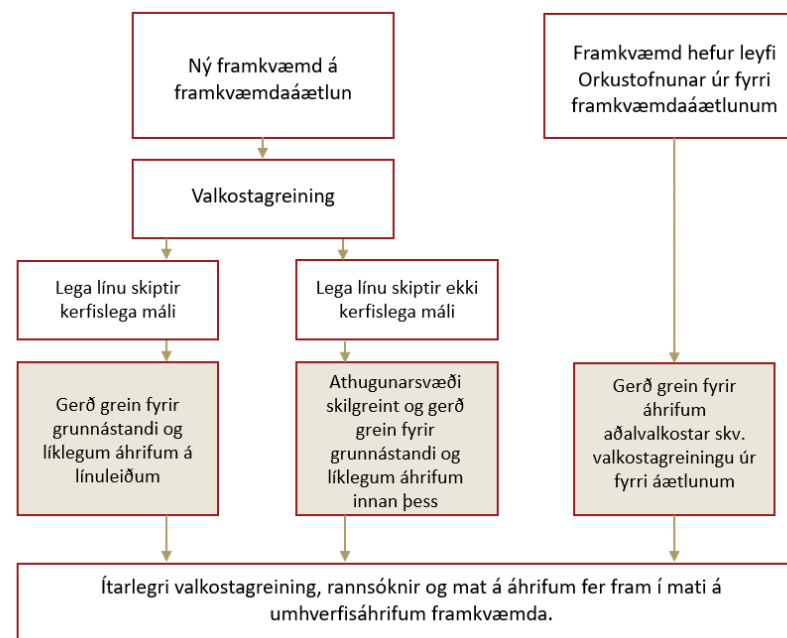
Ný framkvæmd á framkvæmdaáætlun

Framkvæmd hefur leyfi Orkustofnunar úr fyrri framkvæmdaáætlunum

Valkostagreining

Lega línu skiptir kerfislega máli

Lega línu skiptir ekki kerfislega máli

Gerð grein fyrir grunnástandi og líklegum áhrifum á línuleiðum

Athugunarsvæði skilgreint og gerð grein fyrir grunnástandi og líklegum áhrifum innan þess

Gerð grein fyrir áhrifum aðalvalkostar skv. valkostagreiningu úr fyrri áætlunum

Ítarlegri valkostagreining, rannsóknir og mat á áhrifum fer fram í mati á umhverfisáhrifum framkvæmda.